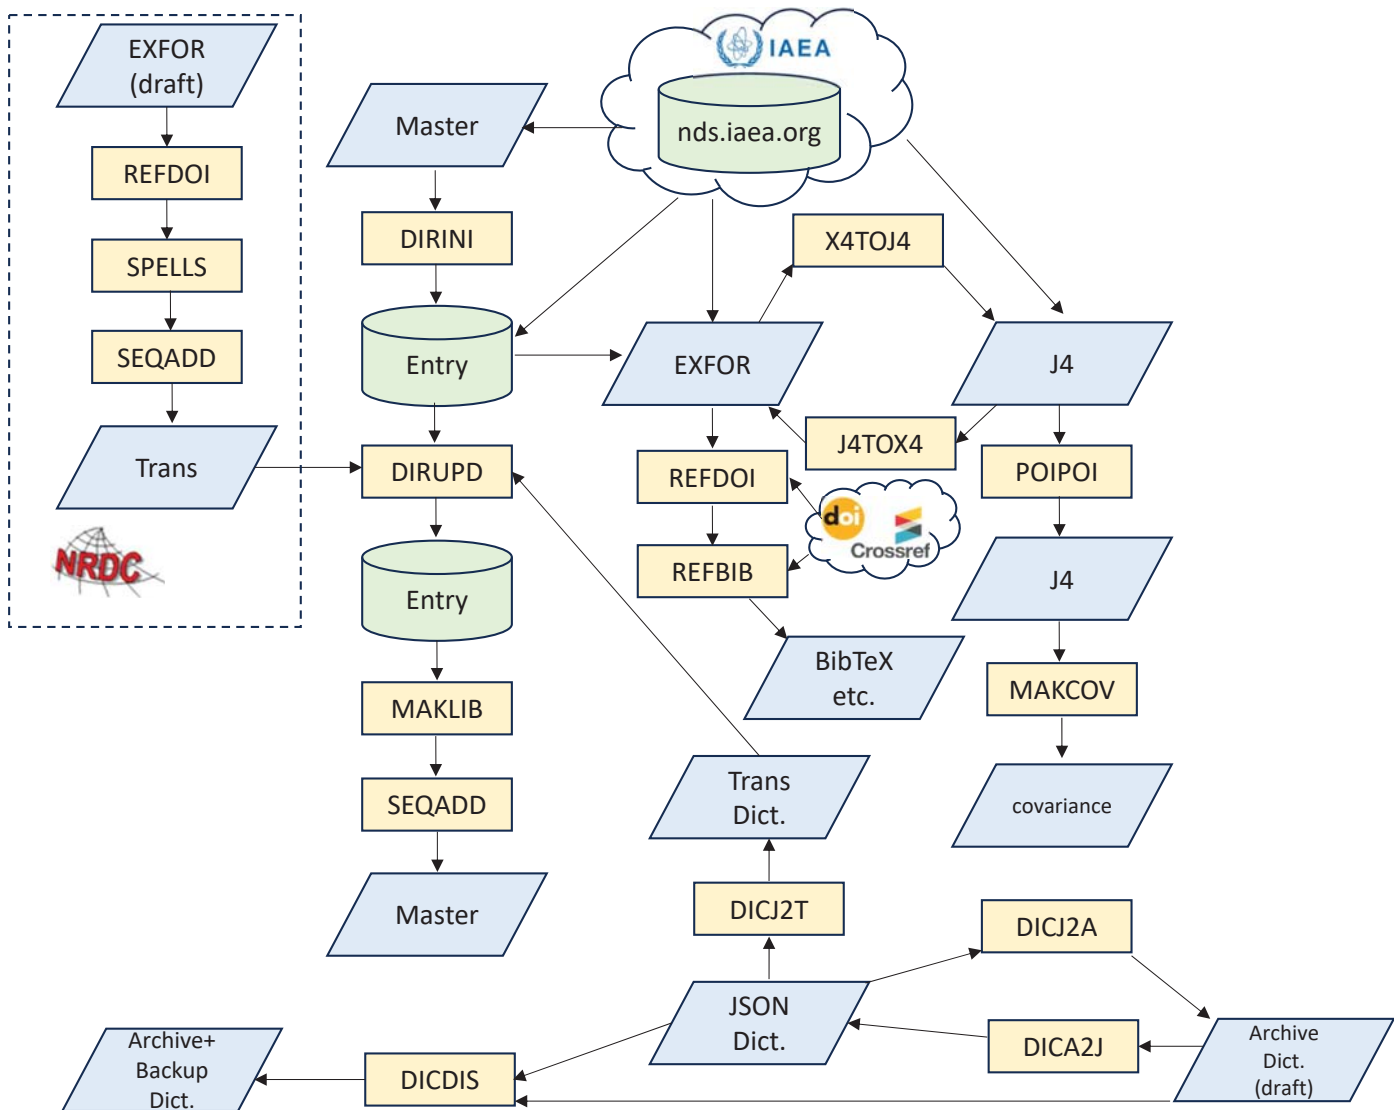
EXFOR (draft)

REFDOI

SPELLS

SEQADD

Trans

NRDC

IAEA

nds.iaea.org

Master

DIRINI

Entry

DIRUPD

Entry

MAKLIB

SEQADD

Master

X4TOJ4

EXFOR

J4

J4TOX4

REFDOI

POIPOI

doi

Crossref

REFBIB

J4

BibTeX etc.

MAKCOV

covariance

Trans Dict.

DICJ2T

DICJ2A

JSON Dict.

DICA2J

Archive Dict. (draft)

Archive+ Backup Dict.

DICDIS